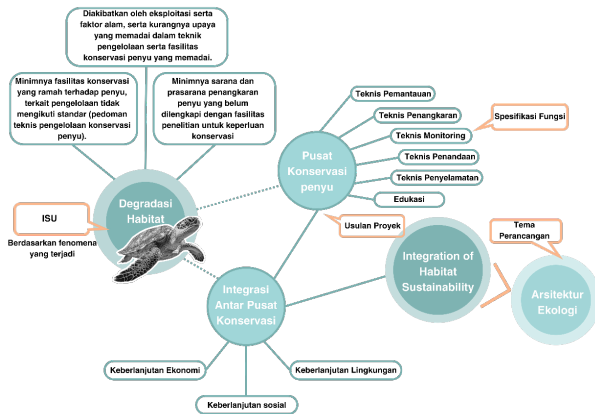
Diakibatkan oleh eksploitasi serta faktor alam, serta kurangnya upaya yang memadai dalam teknik pengelolaan serta fasilitas konservasi penyu yang memadai.

Minimnya fasilitas konservasi yang ramah terhadap penyu, terkait pengelolaan tidak mengikuti standar (pedoman teknis pengelolaan konservasi penyu).

Minimnya sarana dan prasarana penangkaran penyu yang belum dilengkapi dengan fasilitas penelitian untuk keperluan konservasi

ISU

Berdasarkan fenomena yang terjadi

Degradasi Habitat

Pusat Konservasi penyu

Teknis Pemantauan

Teknis Penangkaran

Teknis Monitoring

Teknis Penandaan

Teknis Penyelamatan

Edukasi

Spesifikasi Fungsi

Usulan Proyek

Tema Perancangan

Integration of Habitat Sustainability

Arsitektur Ekologi

Integrasi Antar Pusat Konservasi

Keberlanjutan Ekonomi

Keberlanjutan Lingkungan

Keberlanjutan sosial